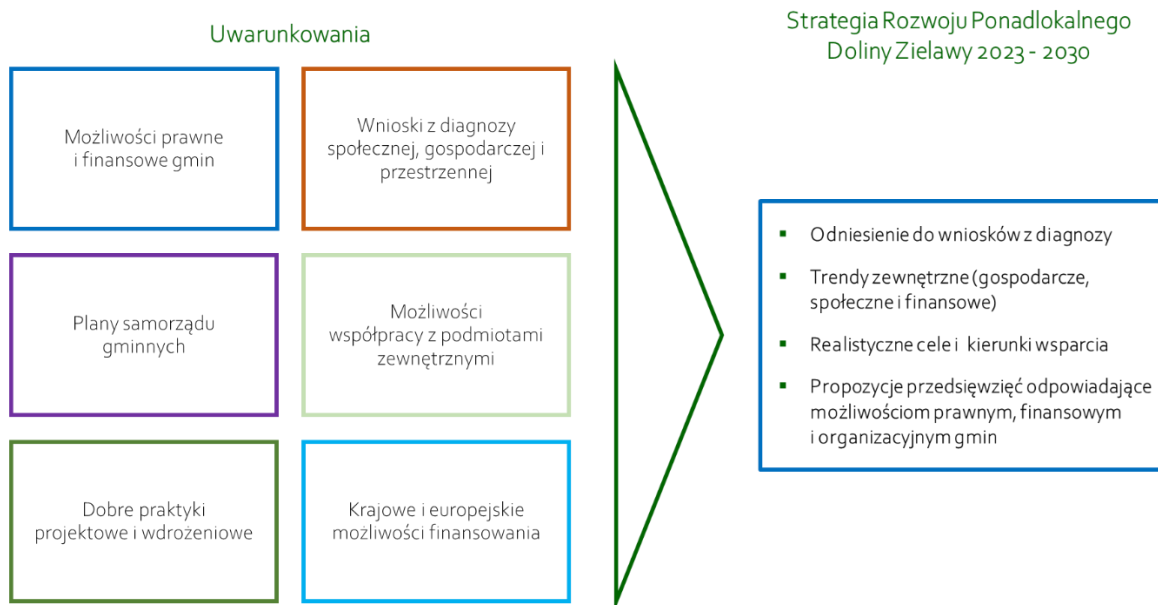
Uwarunkowania

Możliwości prawne i finansowe gmin

Wnioski z diagnozy społecznej, gospodarczej i przestrzennej

Plany samorządu gminnych

Możliwości współpracy z podmiotami zewnętrznymi

Dobre praktyki projektowe i wdrożeniowe

Krajowe i europejskie możliwości finansowania

Strategia Rozwoju Ponadlokalnego Doliny Zielawy 2023 - 2030

- Odniesienie do wniosków z diagnozy
- Trendy zewnętrzne (gospodarcze, społeczne i finansowe)
- Realistyczne cele i kierunki wsparcia
- Propozycje przedsięwzięć odpowiadające możliwościom prawnym, finansowym i organizacyjnym gmin